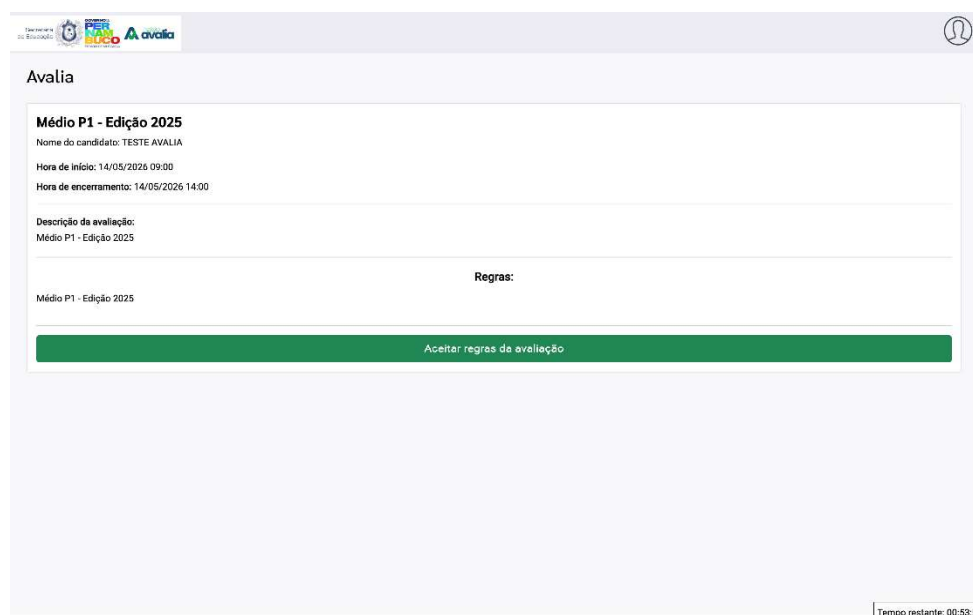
Secretaria de Educação GOVERNO DE PERNAMBUCO avalia

Avalia

Médio P1 - Edição 2025
Nome do candidato: TESTE AVALIA
Hora de início: 14/05/2026 09:00
Hora de encerramento: 14/05/2026 14:00

Descrição da avaliação:
Médio P1 - Edição 2025

Regras:
Médio P1 - Edição 2025

Aceitar regras da avaliação

Tempo restante: 00:53: